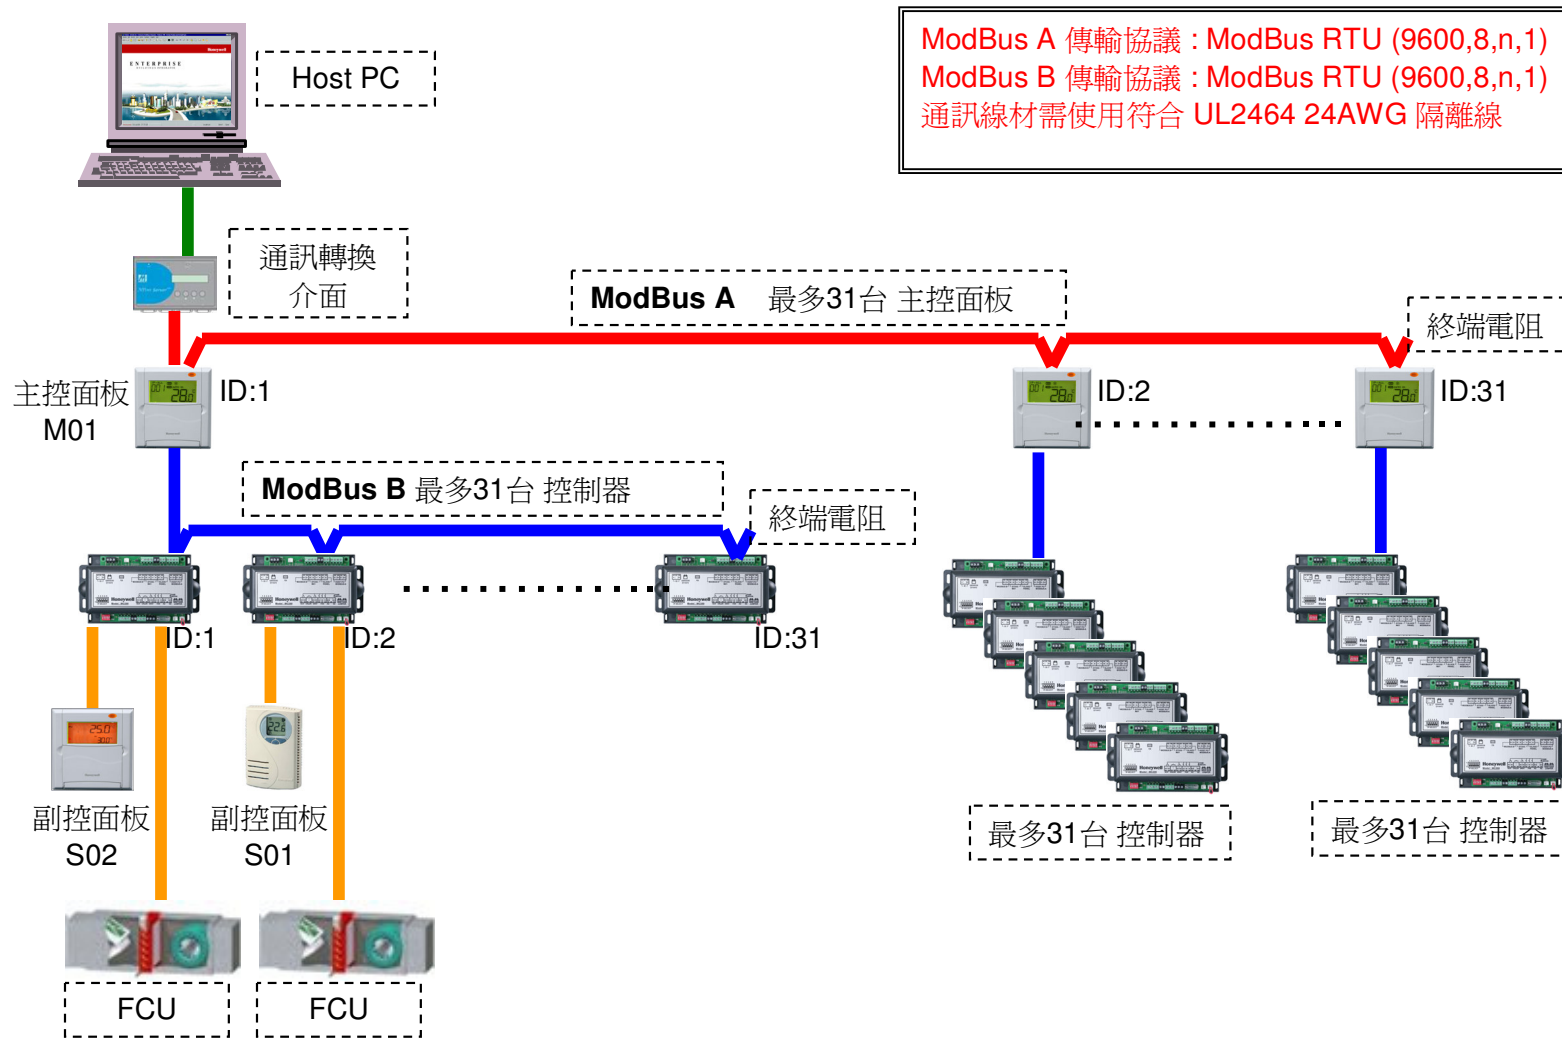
ModBus A 傳輸協議 : ModBus RTU (9600,8,n,1)
ModBus B 傳輸協議 : ModBus RTU (9600,8,n,1)
通訊線材需使用符合 UL2464 24AWG 隔離線

Host PC

通訊轉換介面

ModBus A 最多31台 主控面板

終端電阻

主控面板 M01

ID:1

ID:2

ID:31

ModBus B 最多31台 控制器

終端電阻

ID:1

ID:2

ID:31

副控面板 S02

副控面板 S01

最多31台 控制器

最多31台 控制器

FCU

FCU